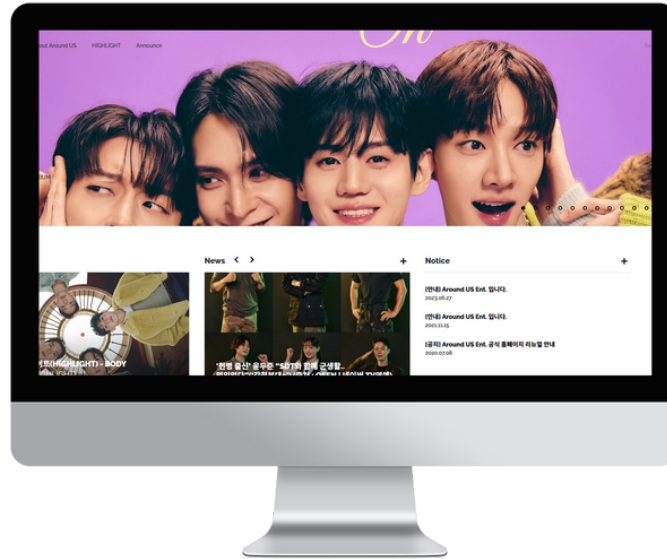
out Around US HIGHLIGHT Announce

News

+

Notice

+

(안내) Around US Ent. 입니다.
2023.06.27

(안내) Around US Ent. 입니다.
2021.11.15

(공지) Around US Ent. 공식 홈페이지 리뉴얼 안내
2020.07.08

트(HIGHLIGHT) - BODY

'현빈 출신' 윤두준 "SDT와 함께 군생활..
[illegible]